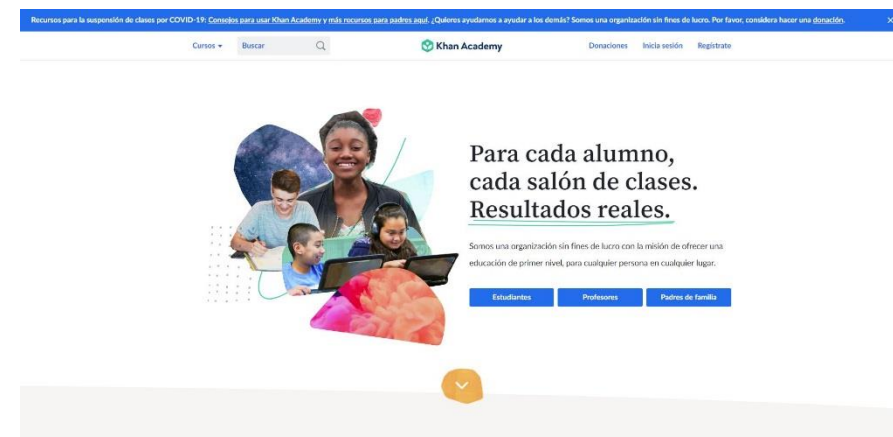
Recursos para la suspensión de clases por COVID-19: Consejos para usar Khan Academy y más recursos para padres aquí. ¿Quieres ayudarnos a ayudar a los demás? Somos una organización sin fines de lucro. Por favor, considera hacer una donación.

Cursos Buscar Khan Academy Donaciones Inicia sesión Regístrate

Para cada alumno, cada salón de clases. Resultados reales.

Somos una organización sin fines de lucro con la misión de ofrecer una educación de primer nivel, para cualquier persona en cualquier lugar.

Estudiantes Profesores Padres de familia